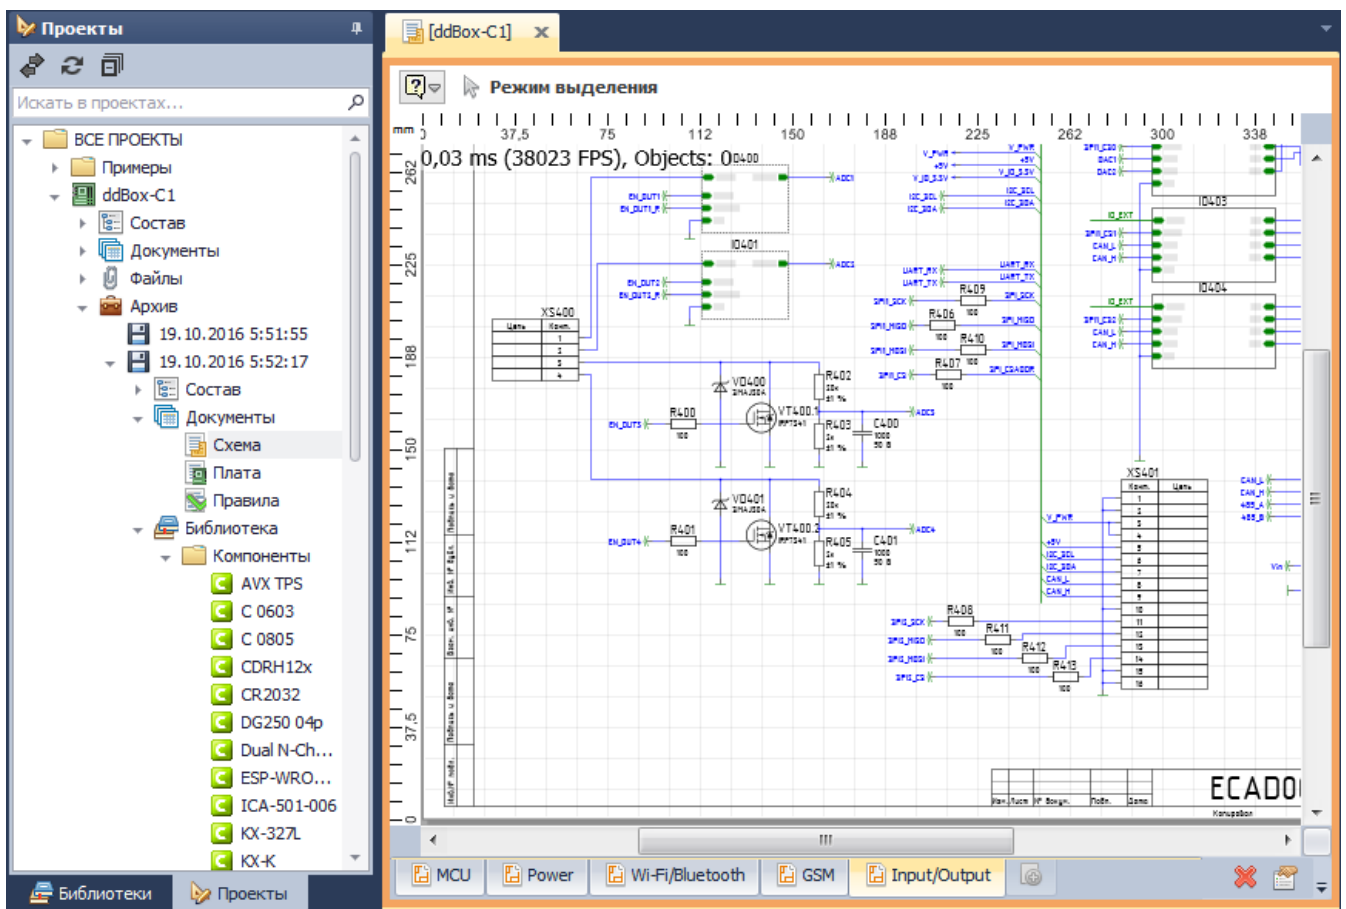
Проекты
Искать в проектах...
ВСЕ ПРОЕКТЫ
Примеры
ddBox-C1
Состав
Документы
Файлы
Архив
19.10.2016 5:51:55
19.10.2016 5:52:17
Состав
Документы
Схема
Плата
Правила
Библиотека
Компоненты
AVX TPS
C 0603
C 0805
CDRH12x
CR2032
DG250 04p
Dual N-Ch...
ESP-WRO...
ICA-501-006
KX-327L
KX-K
Библиотеки
Проекты

[ddBox-C1]
Режим выделения
mm 0 37,5 75 112 150 188 225 262 300 338
0,03 ms (38023 FPS), Objects: 0
262 225 188 150 112 75 37,5 0
XS400
Цепь Конт.
1 2 3 4
EN_OUT1 EN_OUT1_R EN_OUT2 EN_OUT2_R ADC1 ADC2
IO401
VD400
VD401
VT400.1
VT400.2
R400 R401 R402 R403 R404 R405
C400 C401
EN_OUT3 EN_OUT4 ADC3 ADC4
V_PWR +5V V_IO_3.5V I2C_SCL I2C_SDA UART_RX UART_TX SPI_SCK SPI_MISO SPI_MOSI SPI_CS
R406 R407 R409 R410 SPI_CSADDR
SPI_CS0 DAC1 DAC2
IO403
IO404
IO_EXT SPI_CS1 CAN_L CAN_H
IO_EXT SPI_CS2 CAN_L CAN_H
XS401
Конт. Цепь
1 2 3 4 5 6 7 8 9 10 11 12 13 14 15 16
CAN_L CAN_H 485_A 485_B Vin
V_PWR +5V I2C_SCL I2C_SDA CAN_L CAN_H
R408 R411 R412 R413
SPI_SCK SPI_MISO SPI_MOSI SPI_CS
Изм. Лист № докум. Подп. Дата
ECADO
Копировал
MCU
Power
Wi-Fi/Bluetooth
GSM
Input/Output